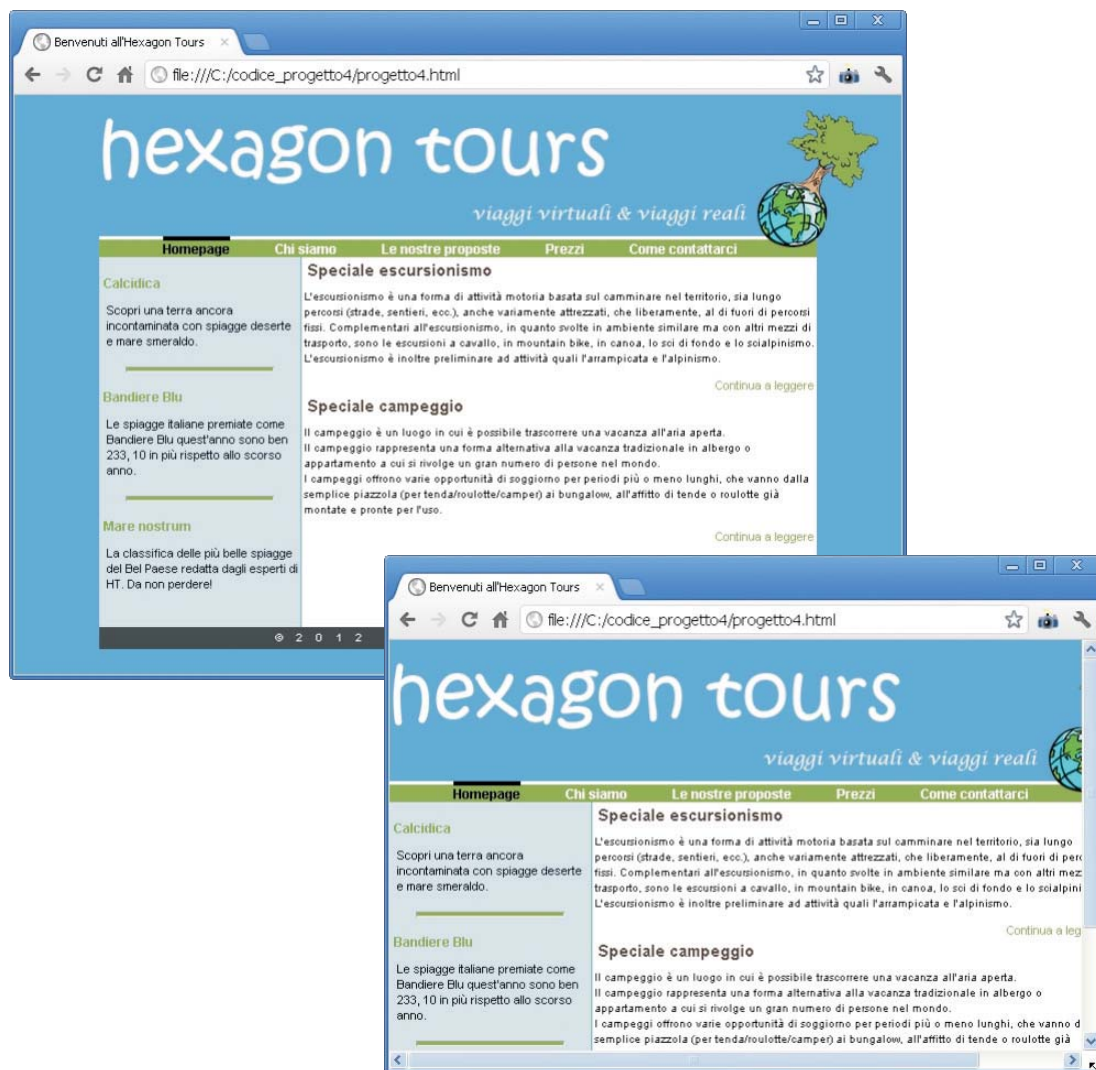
Benvenuti all'Hexagon Tours ×

file:///C:/codice_progetto4/progetto4.html

hexagon tours

viaggi virtuali & viaggi reali

Homepage Chi siamo Le nostre proposte Prezzi Come contattarci

Calcidica

Scopri una terra ancora incontaminata con spiagge deserte e mare smeraldo.

Bandiere Blu

Le spiagge italiane premiate come Bandiere Blu quest'anno sono ben 233, 10 in più rispetto allo scorso anno.

Mare nostrum

La classifica delle più belle spiagge del Bel Paese redatta dagli esperti di HT. Da non perdere!

Speciale escursionismo

L'escursionismo è una forma di attività motoria basata sul camminare nel territorio, sia lungo percorsi (strade, sentieri, ecc.), anche variamente attrezzati, che liberamente, al di fuori di percorsi fissi. Complementari all'escursionismo, in quanto svolte in ambiente similare ma con altri mezzi di trasporto, sono le escursioni a cavallo, in mountain bike, in canoa, lo sci di fondo e lo scialpinismo. L'escursionismo è inoltre preliminare ad attività quali l'arrampicata e l'alpinismo.

Continua a leggere

Speciale campeggio

Il campeggio è un luogo in cui è possibile trascorrere una vacanza all'aria aperta.
Il campeggio rappresenta una forma alternativa alla vacanza tradizionale in albergo o appartamento a cui si rivolge un gran numero di persone nel mondo.
I campeggi offrono varie opportunità di soggiorno per periodi più o meno lunghi, che vanno dalla semplice piazzola (per tenda/roulotte/camper) ai bungalow, all'affitto di tende o roulotte già montate e pronte per l'uso.

Continua a leggere

© 2 0 1 2

Benvenuti all'Hexagon Tours ×

file:///C:/codice_progetto4/progetto4.html

hexagon tours

viaggi virtuali & viaggi reali

Homepage Chi siamo Le nostre proposte Prezzi Come contattarci

Calcidica

Scopri una terra ancora incontaminata con spiagge deserte e mare smeraldo.

Bandiere Blu

Le spiagge italiane premiate come Bandiere Blu quest'anno sono ben 233, 10 in più rispetto allo scorso anno.

Speciale escursionismo

L'escursionismo è una forma di attività motoria basata sul camminare nel territorio, sia lungo percorsi (strade, sentieri, ecc.), anche variamente attrezzati, che liberamente, al di fuori di per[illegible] fissi. Complementari all'escursionismo, in quanto svolte in ambiente similare ma con altri mez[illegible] trasporto, sono le escursioni a cavallo, in mountain bike, in canoa, lo sci di fondo e lo scialpini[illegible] L'escursionismo è inoltre preliminare ad attività quali l'arrampicata e l'alpinismo.

Continua a leg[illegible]

Speciale campeggio

Il campeggio è un luogo in cui è possibile trascorrere una vacanza all'aria aperta.
Il campeggio rappresenta una forma alternativa alla vacanza tradizionale in albergo o appartamento a cui si rivolge un gran numero di persone nel mondo.
I campeggi offrono varie opportunità di soggiorno per periodi più o meno lunghi, che vanno d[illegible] semplice piazzola (per tenda/roulotte/camper) ai bungalow, all'affitto di tende o roulotte già